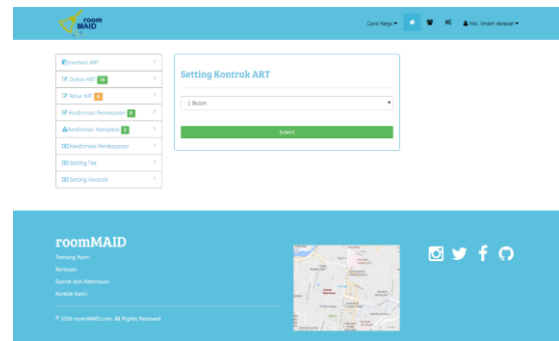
room MAID

Cara Kerja ▾

Hai, Imam Renawi ▾

Tambah ART

Daftar ART 19

Retur ART 0

Konfirmasi Pemesanan 0

Konfirmasi Komplain 2

Konfirmasi Pembayaran

Setting Fee

Setting Kontrak

Setting Kontrak ART

1 Bulan

Submit

roomMAID

Tentang Kami

Bantuan

Syarat dan Ketentuan

Kontak Kami

© 2016 roomMAID.com. All Rights Reserved